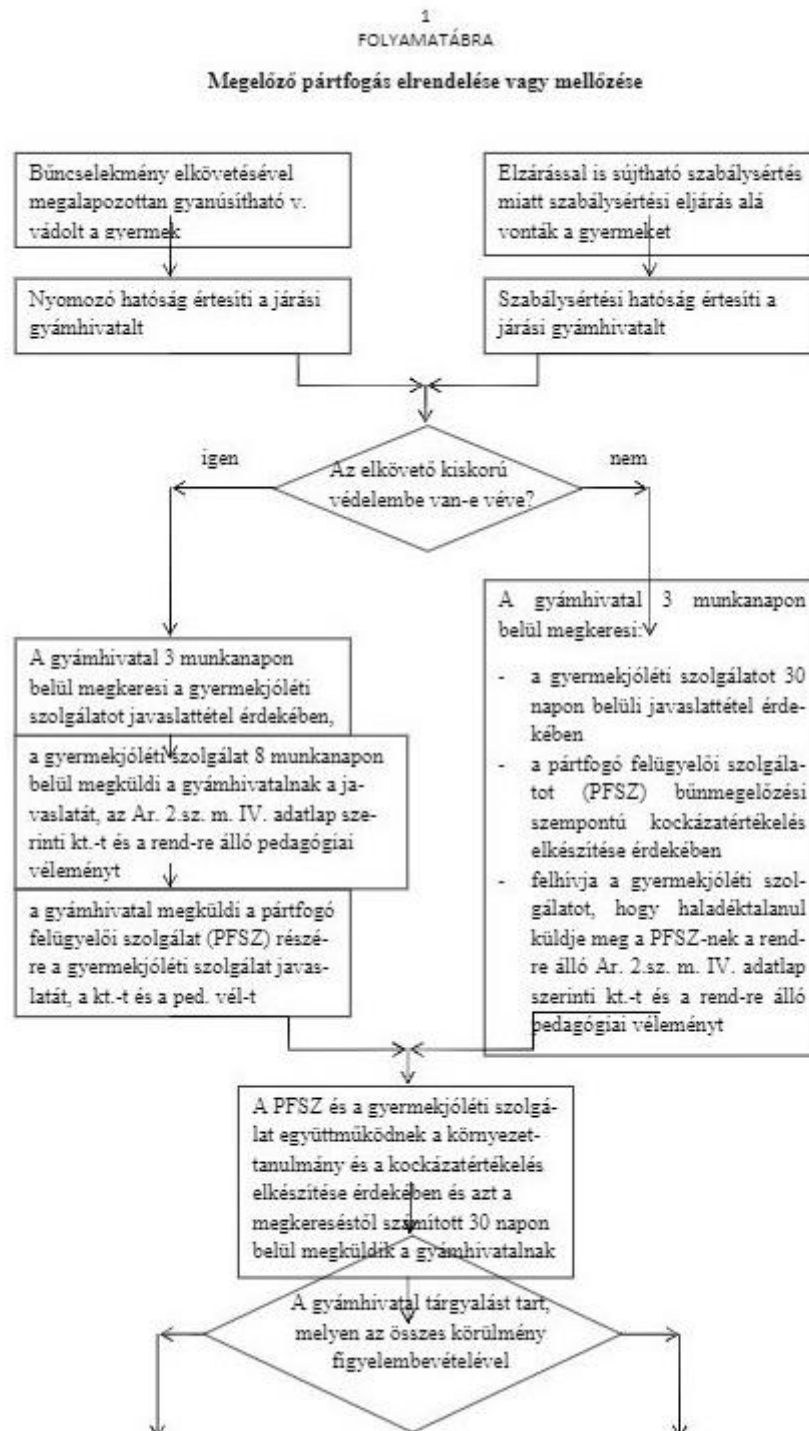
1
FOLYAMATÁBRA

Megelőző pártfogás elrendelése vagy mellőzése

Bűncselekmény elkövetésével megalapozottan gyanúsítható v. vádolt a gyermek

Nyomozó hatóság értesíti a járási gyámhivatalt

Elzárással is sújtható szabálysértés miatt szabálysértési eljárás alá vonták a gyermeket

Szabálysértési hatóság értesíti a járási gyámhivatalt

igen

Az elkövető kiskorú védelembe van-e véve?

nem

A gyámhivatal 3 munkanapon belül megkeresi a gyermekjóléti szolgálatot javaslattétel érdekében,

a gyermekjóléti szolgálat 8 munkanapon belül megküldi a gyámhivatalnak a javaslatát, az Ar. 2.sz. m. IV. adatlap szerinti kt.-t és a rend-re álló pedagógiai véleményt

a gyámhivatal megküldi a pártfogó felügyelői szolgálat (PFSZ) részére a gyermekjóléti szolgálat javaslatát, a kt.-t és a ped. vél-t

A gyámhivatal 3 munkanapon belül megkeresi:

- a gyermekjóléti szolgálatot 30 napon belüli javaslattétel érdekében
- a pártfogó felügyelői szolgálatot (PFSZ) bűnmegelőzési szempontú kockázatértékelés elkészítése érdekében
- felhívja a gyermekjóléti szolgálatot, hogy haladéktalanul küldje meg a PFSZ-nek a rendre álló Ar. 2.sz. m. IV. adatlap szerinti kt.-t és a rend-re álló pedagógiai véleményt

A PFSZ és a gyermekjóléti szolgálat együttműködnek a környezettanulmány és a kockázatértékelés elkészítése érdekében és azt a megkereséstől számított 30 napon belül megküldik a gyámhivatalnak

A gyámhivatal tárgyalást tart, melyen az összes körülmény figyelembevételével